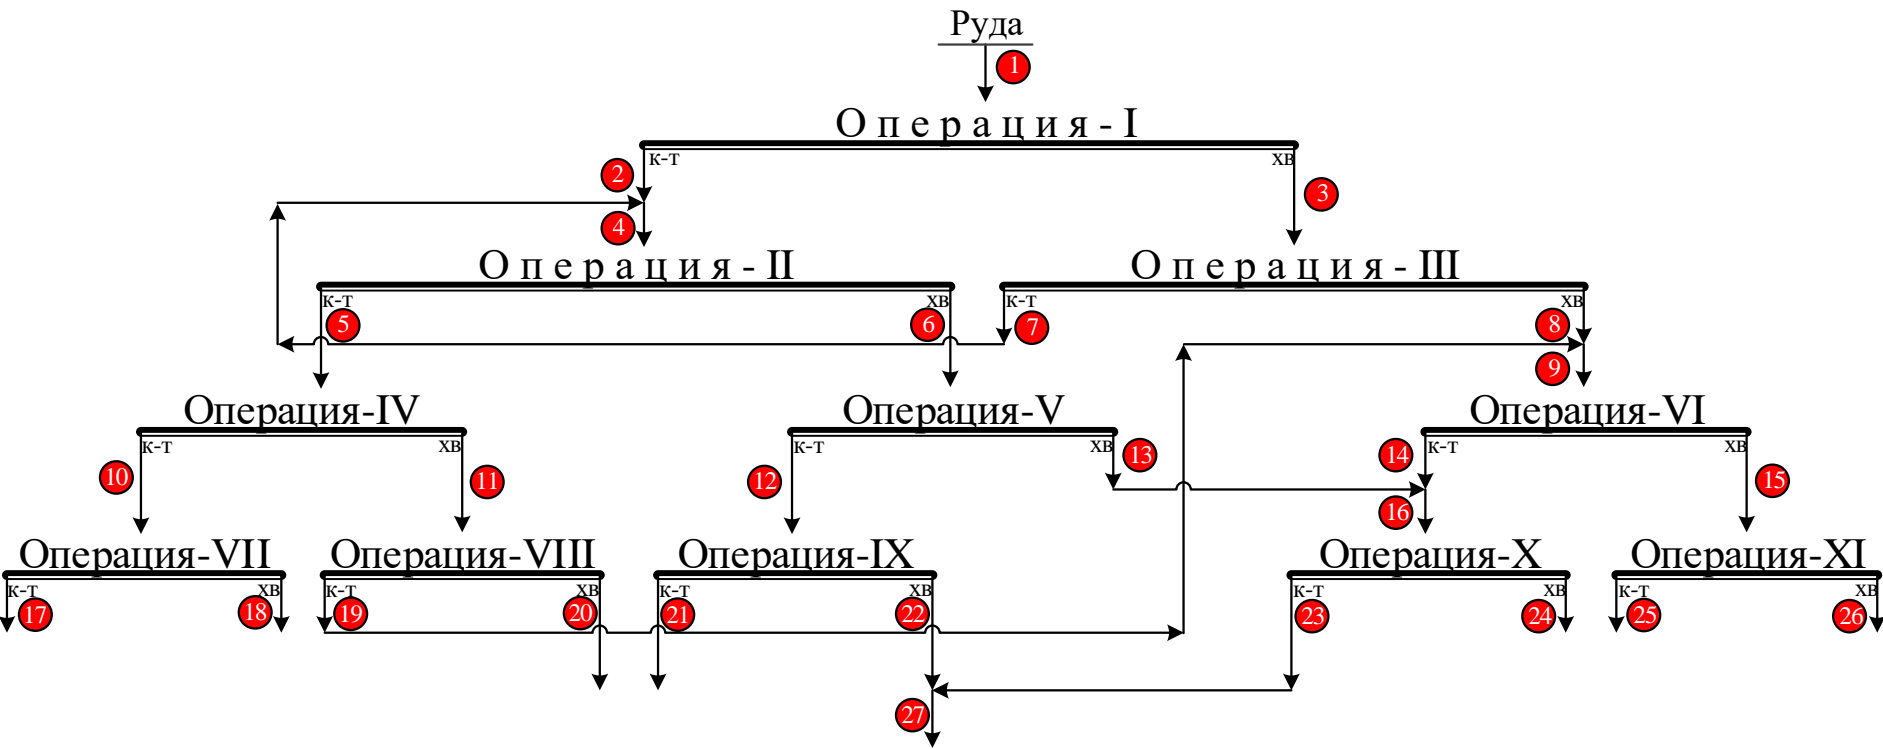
Руда

1

Операция - I

к-т

хв

2

3

4

Операция - II

Операция - III

к-т

хв

к-т

хв

5

6

7

8

9

Операция-IV

Операция-V

Операция-VI

к-т

хв

к-т

хв

13

к-т

хв

10

11

12

14

15

16

Операция-VII

Операция-VIII

Операция-IX

Операция-X

Операция-XI

к-т

хв

к-т

хв

к-т

хв

к-т

хв

к-т

хв

17

18

19

20

21

22

23

24

25

26

27